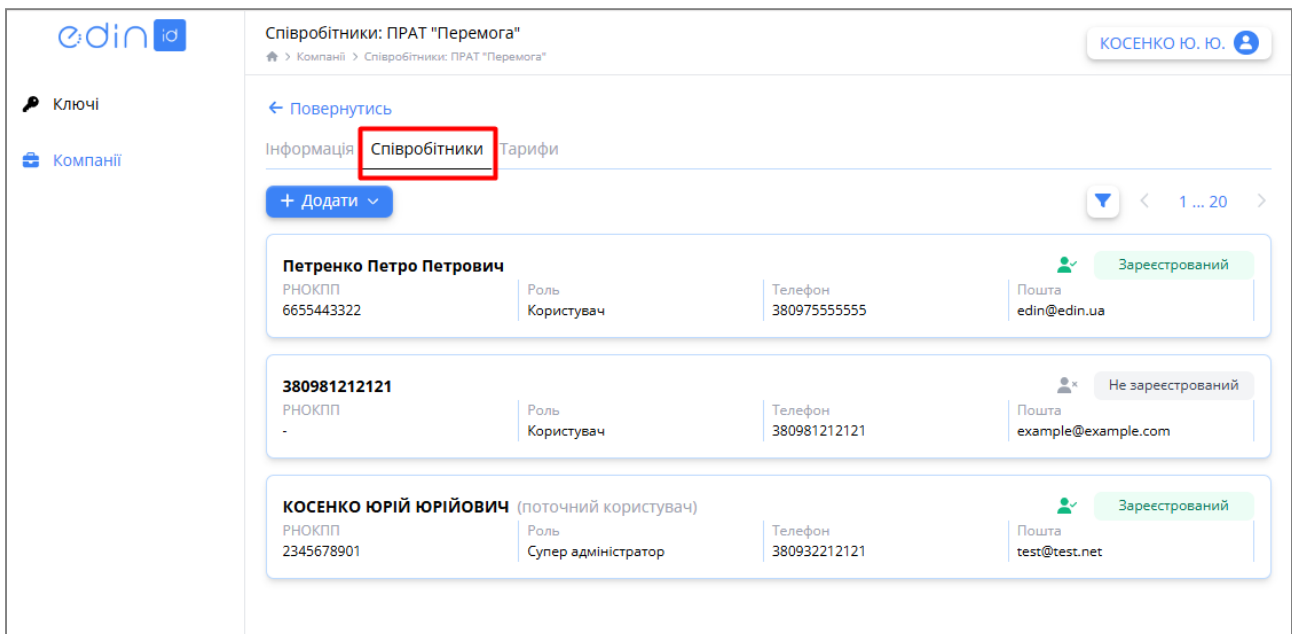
edin id

Ключі

Компанії

Співробітники: ПРАТ "Перемога"

Компанії > Співробітники: ПРАТ "Перемога"

КОСЕНКО Ю. Ю.

← Повернутись

Інформація Співробітники Тарифи

+ Додати

1 ... 20

Петренко Петро Петрович

Зареєстрований

| РНОКПП | Роль | Телефон | Пошта |
|---|---|---|---|
| 6655443322 | Користувач | 380975555555 | edin@edin.ua |

380981212121

Не зареєстрований

| РНОКПП | Роль | Телефон | Пошта |
|---|---|---|---|
| - | Користувач | 380981212121 | example@example.com |

КОСЕНКО ЮРІЙ ЮРІЙОВИЧ (поточний користувач)

Зареєстрований

| РНОКПП | Роль | Телефон | Пошта |
|---|---|---|---|
| 2345678901 | Супер адміністратор | 380932212121 | test@test.net |